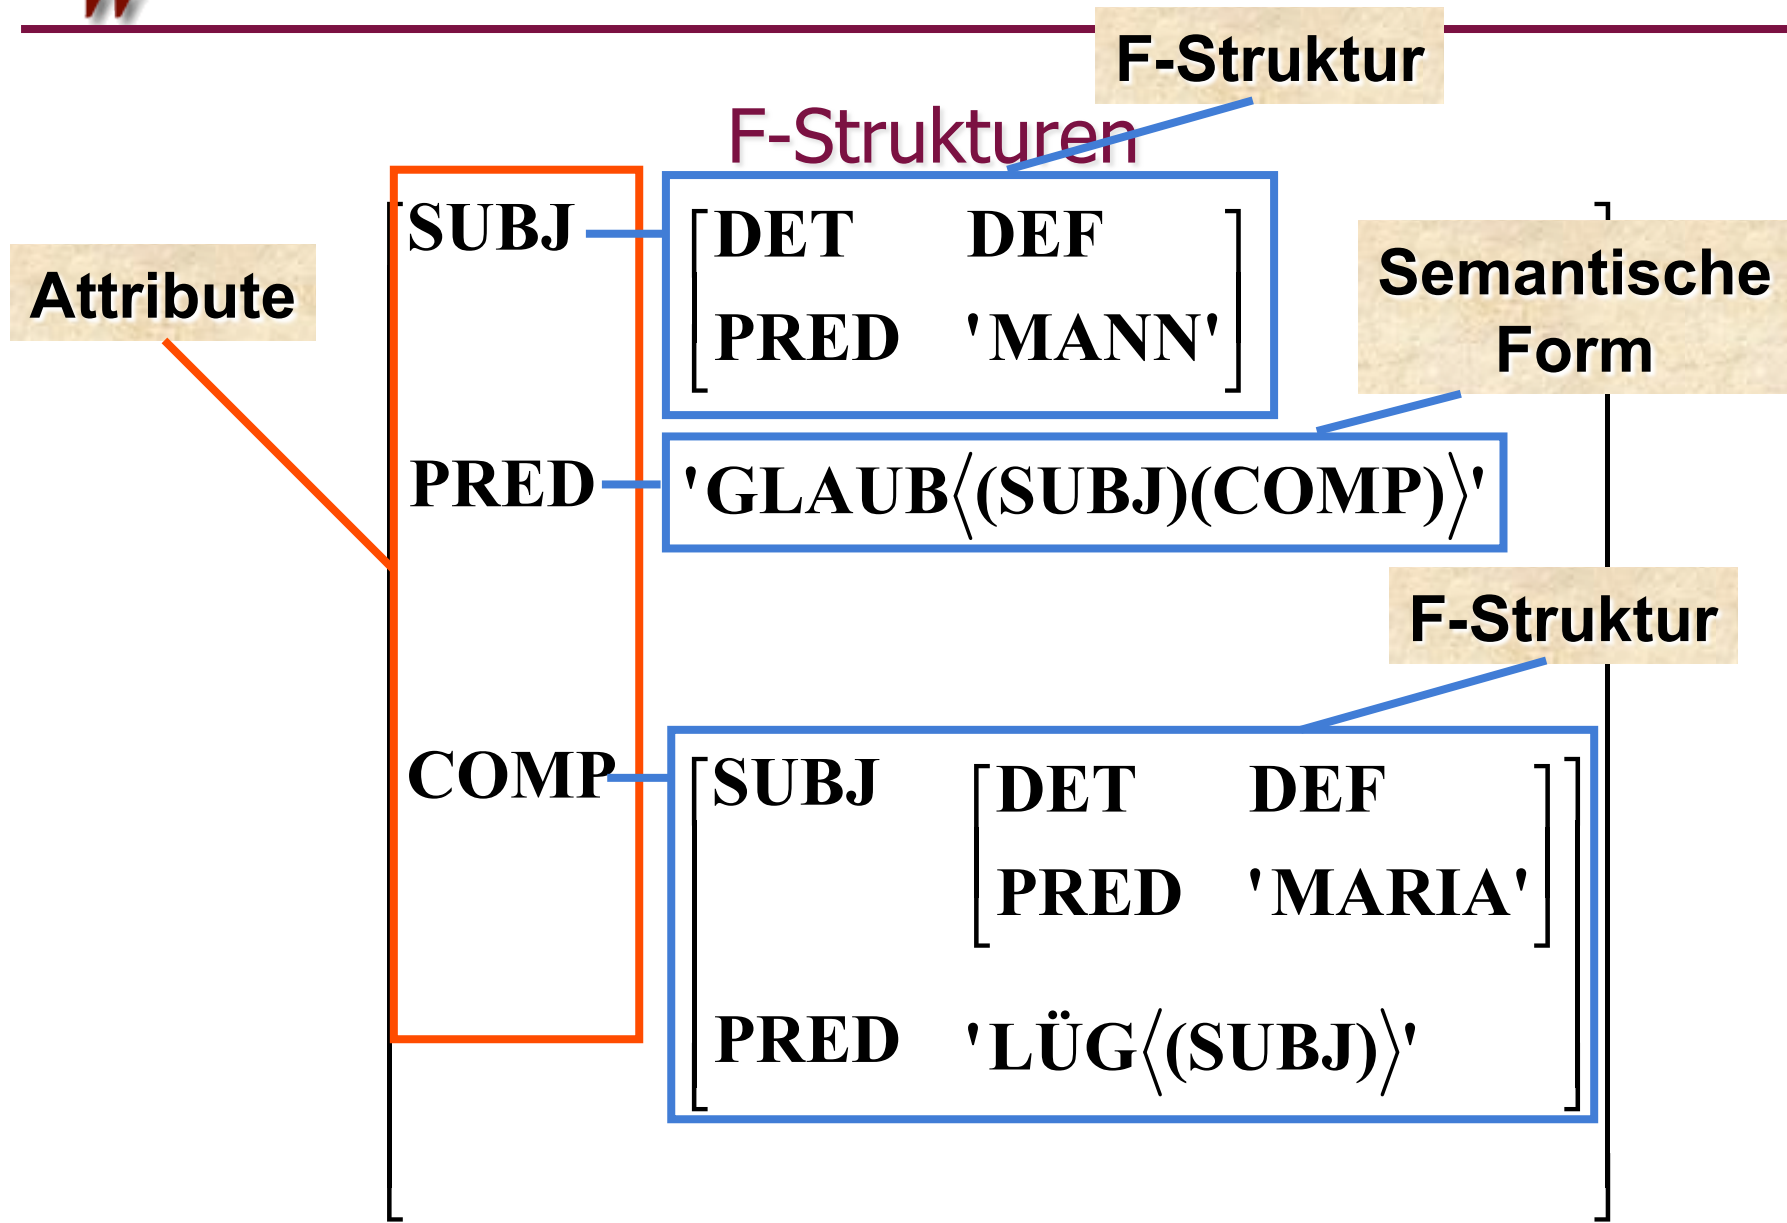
F-Struktur

F-Strukturen

Attribute

Semantische Form

| | | |
|---|---|---|
| SUBJ | DET | DEF |
| | PRED | 'MANN' |
| PRED | 'GLAUB$\langle$(SUBJ)(COMP)$\rangle$' | |

F-Struktur

| | | | |
|---|---|---|---|
| COMP | SUBJ | DET | DEF |
| | | PRED | 'MARIA' |
| | PRED | 'LÜG$\langle$(SUBJ)$\rangle$' | |